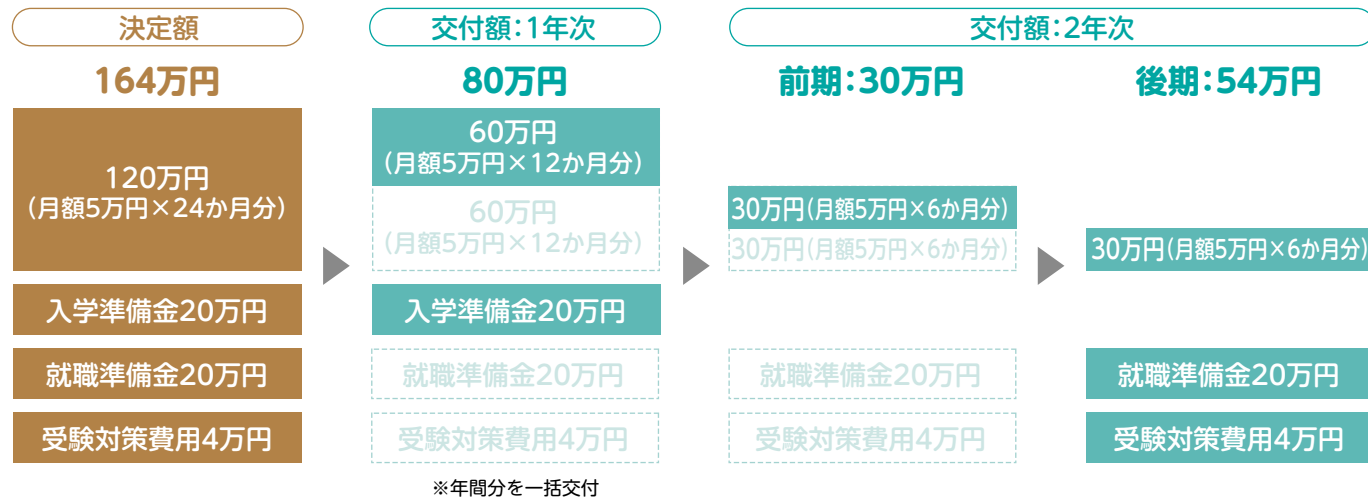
決定額

164万円

120万円
（月額5万円×24か月分）

入学準備金20万円

就職準備金20万円

受験対策費用4万円

交付額：1年次

80万円

60万円
（月額5万円×12か月分）

60万円
（月額5万円×12か月分）

入学準備金20万円

就職準備金20万円

受験対策費用4万円

※年間分を一括交付

交付額：2年次

前期：30万円

30万円（月額5万円×6か月分）

30万円（月額5万円×6か月分）

就職準備金20万円

受験対策費用4万円

後期：54万円

30万円（月額5万円×6か月分）

就職準備金20万円

受験対策費用4万円